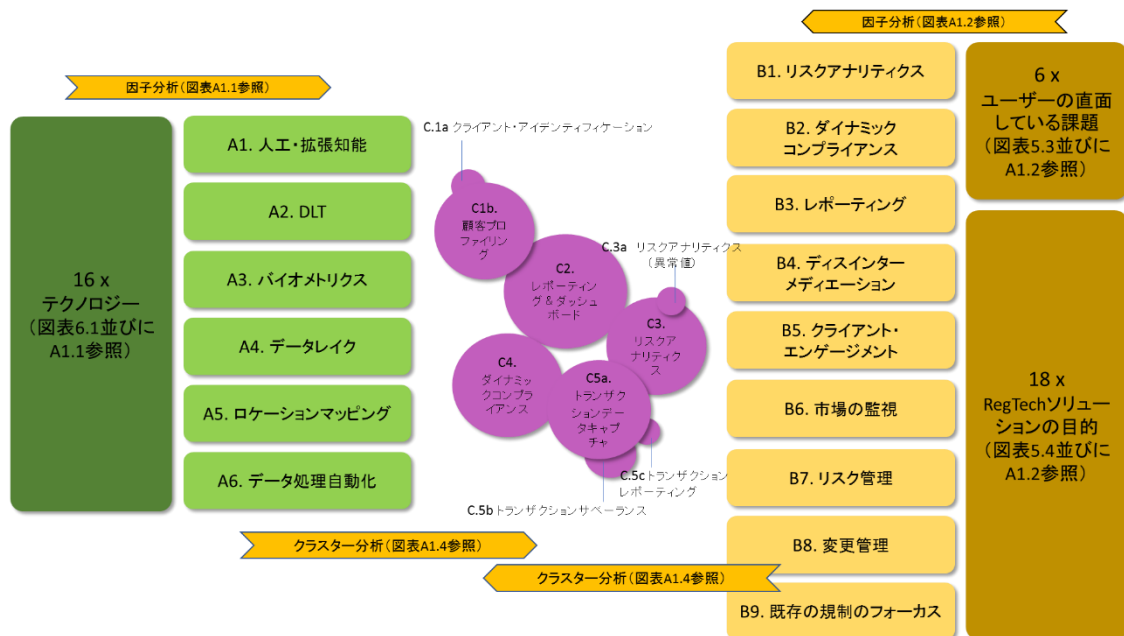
因子分析（図表A1.2参照）

因子分析（図表A1.1参照）

16 x テクノロジー（図表6.1並びにA1.1参照）

A1. 人工・拡張知能

A2. DLT

A3. バイオメトリクス

A4. データレイク

A5. ロケーションマッピング

A6. データ処理自動化

C.1a クライアント・アイデンティフィケーション

C1b. 顧客プロファイリング

C2. レポーティング＆ダッシュボード

C.3a リスクアナリティクス（異常値）

C3. リスクアナリティクス

C4. ダイナミックコンプライアンス

C5a. トランザクションデータキャプチャ

C.5c トランザクションレポーティング

C.5b トランザクションサベーランス

B1. リスクアナリティクス

B2. ダイナミックコンプライアンス

B3. レポーティング

B4. ディスインターメディエーション

B5. クライアント・エンゲージメント

B6. 市場の監視

B7. リスク管理

B8. 変更管理

B9. 既存の規制のフォーカス

6 x ユーザーの直面している課題（図表5.3並びにA1.2参照）

18 x RegTechソリューションの目的（図表5.4並びにA1.2参照）

クラスター分析（図表A1.4参照）

クラスター分析（図表A1.4参照）